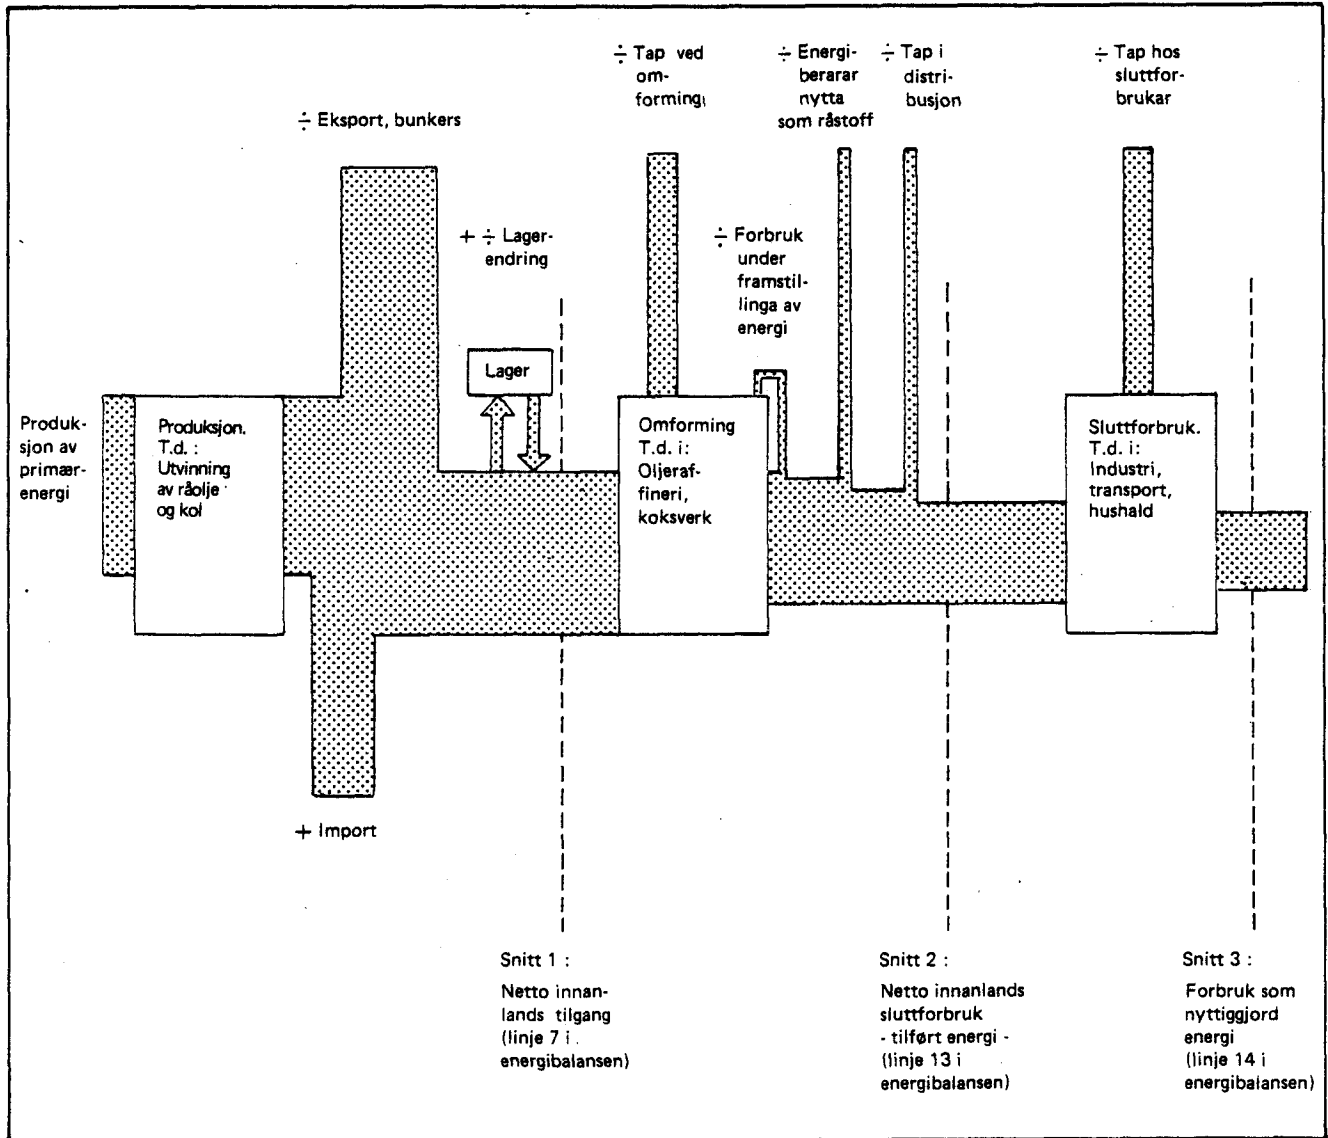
÷ Tap ved omforming

÷ Energiberarar nytta som råstoff

÷ Tap i distribusjon

÷ Tap hos sluttforbrukar

÷ Eksport, bunkers

+ ÷ Lagerendring

÷ Forbruk under framstillinga av energi

Lager

Produksjon av primærenergi

Produksjon. T.d. : Utvinning av råolje og kol

Omforming T.d. i: Oljeraffineri, koksverk

Sluttforbruk. T.d. i: Industri, transport, hushald

+ Import

Snitt 1 :

Netto innanlands tilgang (linje 7 i energibalansen)

Snitt 2 :

Netto innanlands sluttforbruk - tilført energi - (linje 13 i energibalansen)

Snitt 3 :

Forbruk som nyttiggjord energi (linje 14 i energibalansen)